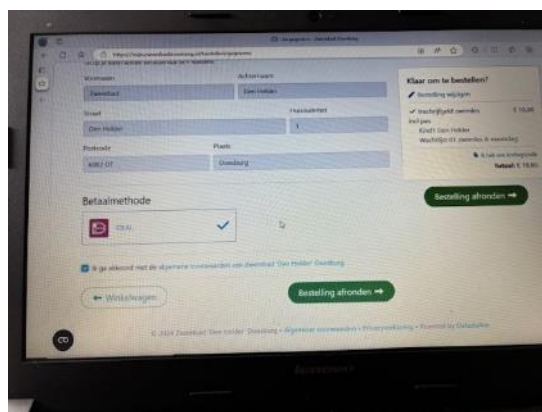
Voornaam

Zwembad

Achternaam

Den Helder

Straat

Den Helder

Huisnummer

1

Postcode

Plaats

Doesburg

Klaar om te bestellen?

Bestelling wijzigen

Incl. prijs

Kind1 Den Helder

Totaal: € 10,00

Bestelling afronden →

Betaalmethode

iDEAL

Ik ga akkoord met de algemene voorwaarden van Zwembad 'Den Helder' Doesburg

← Winkelwagen

Bestelling afronden →

© 2024 Zwembad 'Den Helder' Doesburg • Algemene voorwaarden • Privacyverklaring • Powered by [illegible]

lenovo